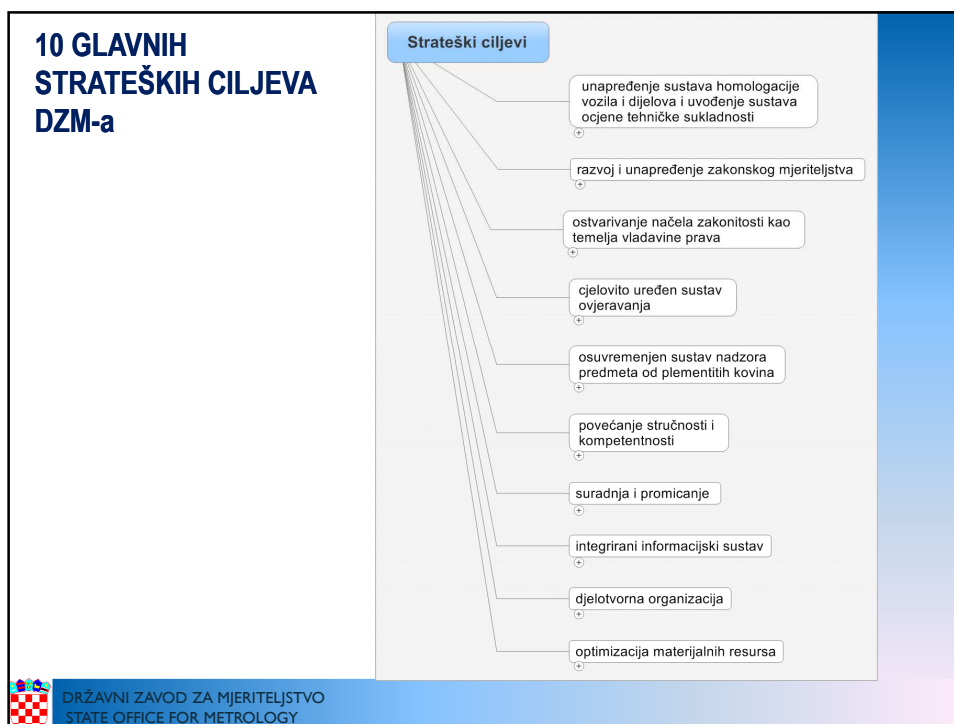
10 GLAVNIH STRATEŠKIH CILJEVA DZM-a

Strateški ciljevi

unapređenje sustava homologacije vozila i dijelova i uvođenje sustava ocjene tehničke sukladnosti

razvoj i unapređenje zakonskog mjeriteljstva

ostvarivanje načela zakonitosti kao temelja vladavine prava

cjelovito uređen sustav ovjeravanja

osuvremenjen sustav nadzora predmeta od plementitih kovina

povećanje stručnosti i kompetentnosti

suradnja i promicanje

integrirani informacijski sustav

djelotvorna organizacija

optimizacija materijalnih resursa

DRŽAVNI ZAVOD ZA MJERITELJSTVO
STATE OFFICE FOR METROLOGY